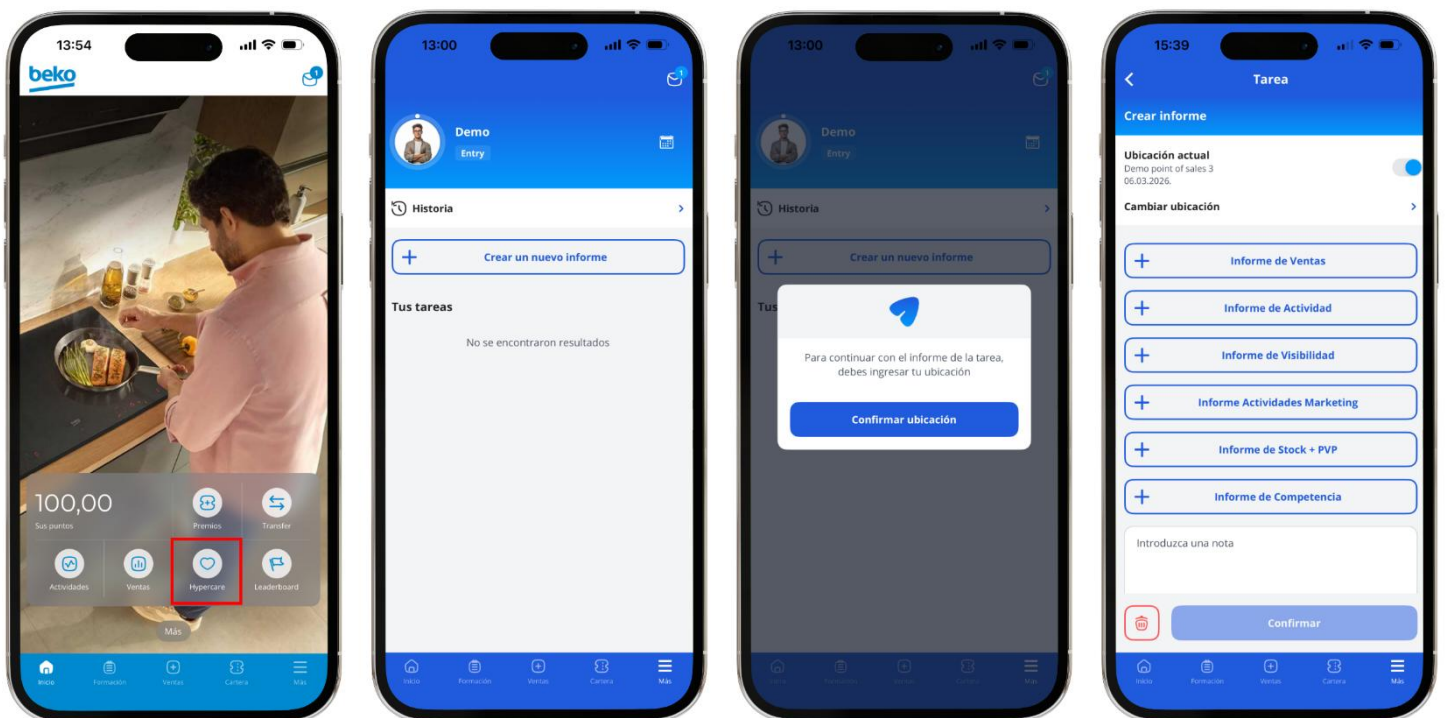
13:54

beko

1

100,00
Sus puntos

Premios

Transfer

Actividades

Ventas

Hypercare

Leaderboard

Más

Inicio
Formación
Ventas
Cartera
Más

13:00

1

Demo
Entry

Historia

Crear un nuevo informe

Tus tareas

No se encontraron resultados

Inicio
Formación
Ventas
Cartera
Más

13:00

Demo
Entry

Historia

Crear un nuevo informe

Tus

Para continuar con el informe de la tarea, debes ingresar tu ubicación

Confirmar ubicación

Inicio
Formación
Ventas
Cartera
Más

15:39

Tarea

Crear informe

Ubicación actual
Demo point of sales 3
06.03.2026.

Cambiar ubicación

Informe de Ventas

Informe de Actividad

Informe de Visibilidad

Informe Actividades Marketing

Informe de Stock + PVP

Informe de Competencia

Introduzca una nota

Confirmar

Inicio
Formación
Ventas
Cartera
Más